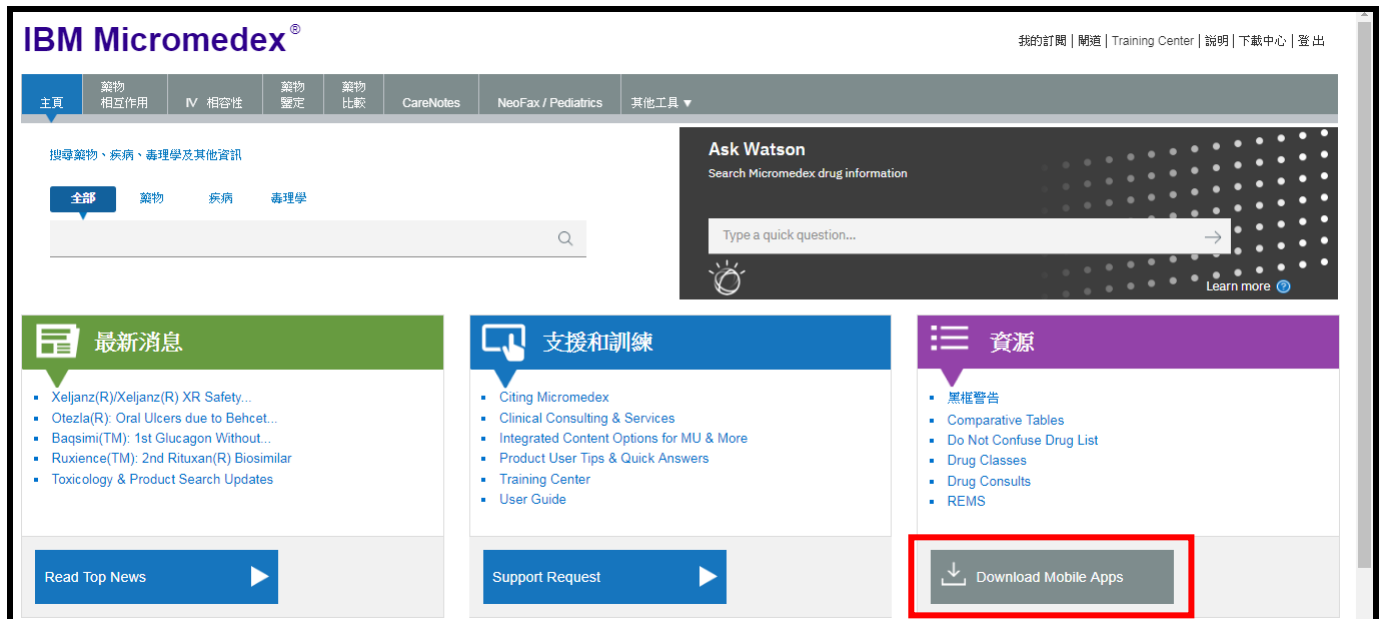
IBM Micromedex®

我的訂閱 | 閘道 | Training Center | 說明 | 下載中心 | 登出

主頁
藥物 相互作用
IV 相容性
藥物 鑒定
藥物 比較
CareNotes
NeoFax / Pediatrics
其他工具 ▾

搜尋藥物、疾病、毒理學及其他資訊

全部
藥物
疾病
毒理學

Ask Watson
Search Micromedex drug information
Type a quick question...
Learn more

最新消息
- Xeljanz(R)/Xeljanz(R) XR Safety...
- Otezla(R): Oral Ulcers due to Behcet...
- Baqsimi(TM): 1st Glucagon Without...
- Ruxience(TM): 2nd Rituxan(R) Biosimilar
- Toxicology & Product Search Updates

Read Top News

支援和訓練
- Citing Micromedex
- Clinical Consulting & Services
- Integrated Content Options for MU & More
- Product User Tips & Quick Answers
- Training Center
- User Guide

Support Request

資源
- 黑框警告
- Comparative Tables
- Do Not Confuse Drug List
- Drug Classes
- Drug Consults
- REMS

Download Mobile Apps